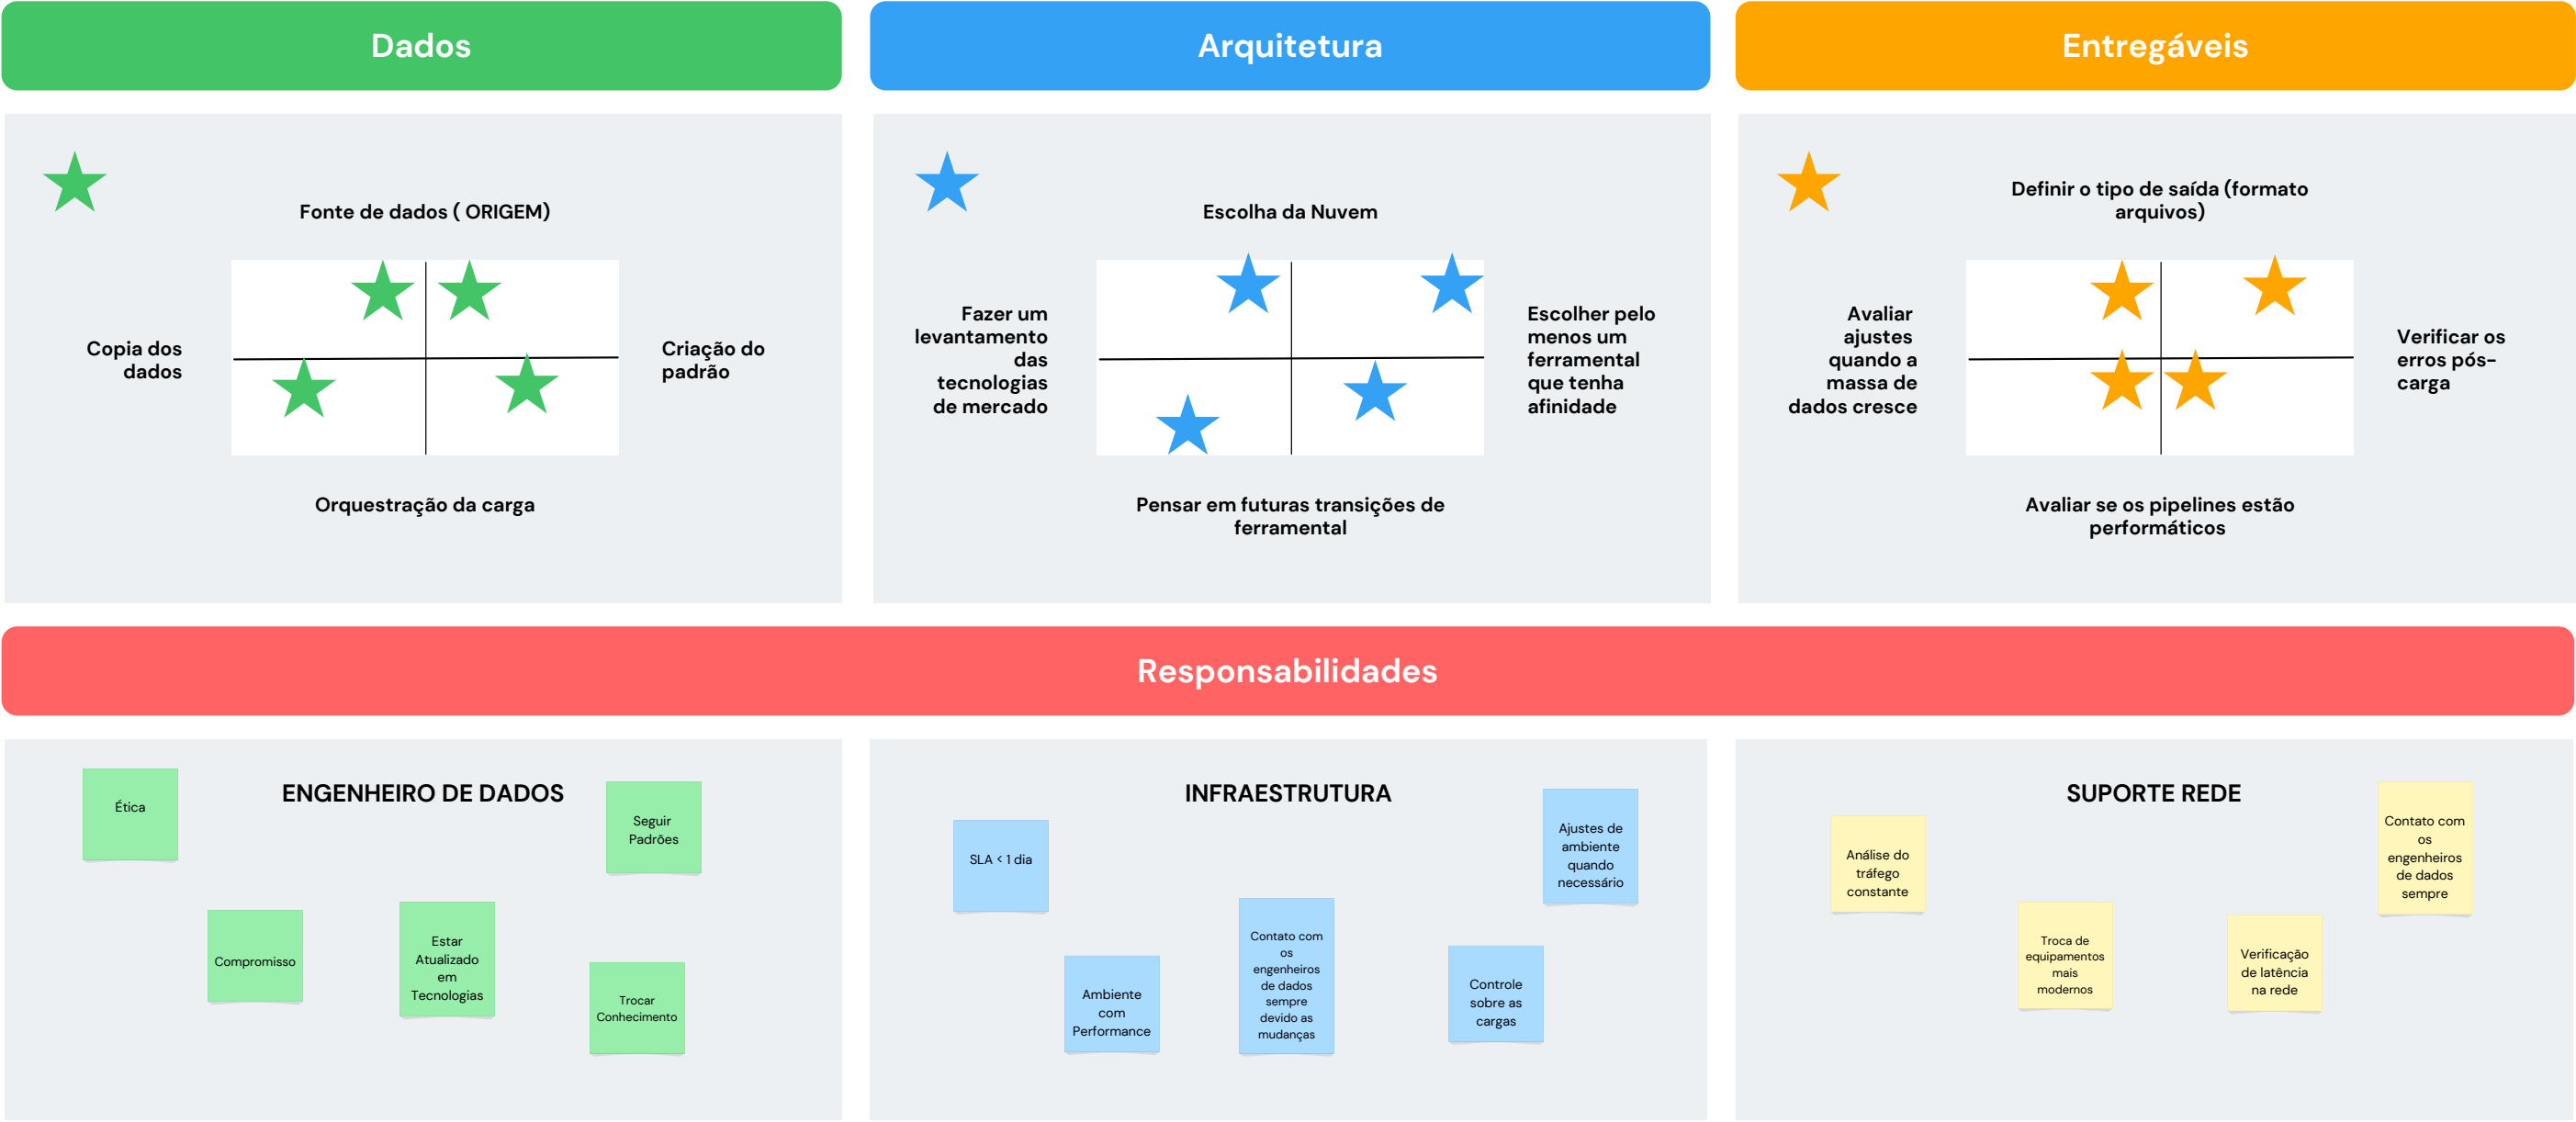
Dados

Fonte de dados ( ORIGEM)

Copia dos dados

Criação do padrão

Orquestração da carga

Arquitetura

Escolha da Nuvem

Fazer um levantamento das tecnologias de mercado

Escolher pelo menos um ferramental que tenha afinidade

Pensar em futuras transições de ferramental

Entregáveis

Definir o tipo de saída (formato arquivos)

Avaliar ajustes quando a massa de dados cresce

Verificar os erros pós-carga

Avaliar se os pipelines estão performáticos

Responsabilidades

ENGENHEIRO DE DADOS

Ética

Seguir Padrões

Compromisso

Estar Atualizado em Tecnologias

Trocar Conhecimento

INFRAESTRUTURA

SLA < 1 dia

Ajustes de ambiente quando necessário

Ambiente com Performance

Contato com os engenheiros de dados sempre devido as mudanças

Controle sobre as cargas

SUPORTE REDE

Análise do tráfego constante

Contato com os engenheiros de dados sempre

Troca de equipamentos mais modernos

Verificação de latência na rede